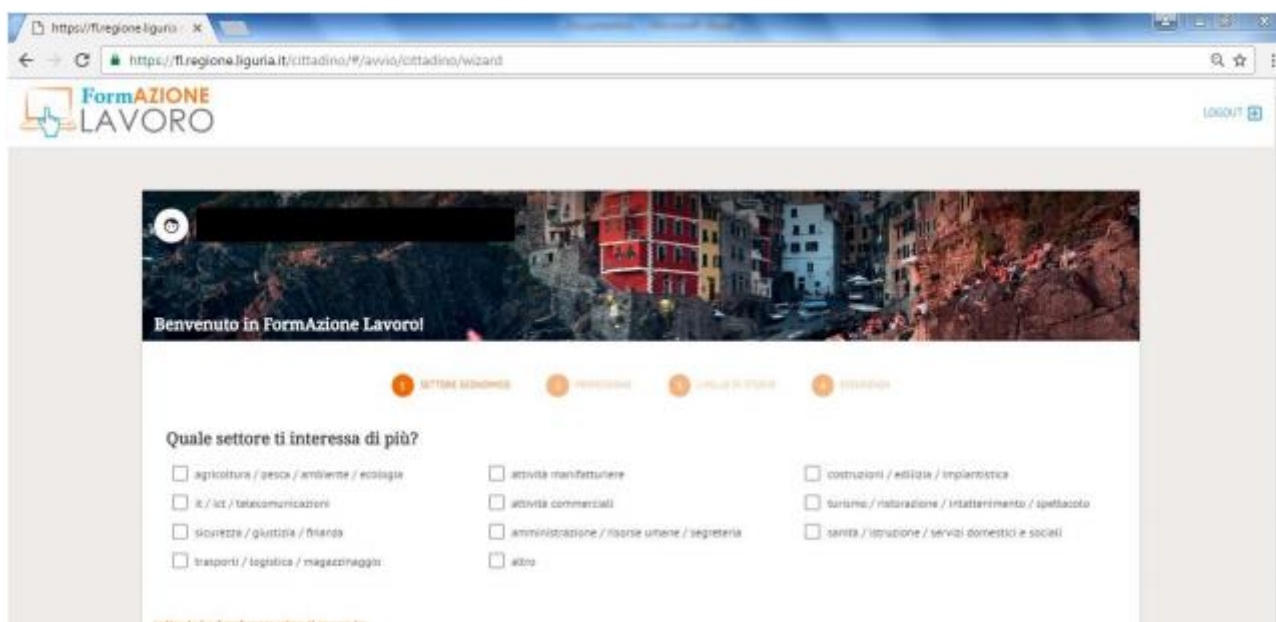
https://fl.regione.liguria ×

https://fl.regione.liguria.it/cittadino/#/avvio/cittadino/wizard

FormAZIONE LAVORO

LOGOUT

Benvenuto in FormAzione Lavoro!

1 SETTORE ECONOMICO 2 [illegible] 3 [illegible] 4 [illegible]

Quale settore ti interessa di più?

agricoltura / pesca / ambiente / ecologia
attività manifatturiere
costruzioni / edilizia / impiantistica
it / ict / telecomunicazioni
attività commerciali
turismo / ristorazione / intrattenimento / spettacolo
sicurezza / giustizia / finanza
amministrazione / risorse umane / segreteria
sanità / istruzione / servizi domestici e sociali
trasporti / logistica / magazzinaggio
altro

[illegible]